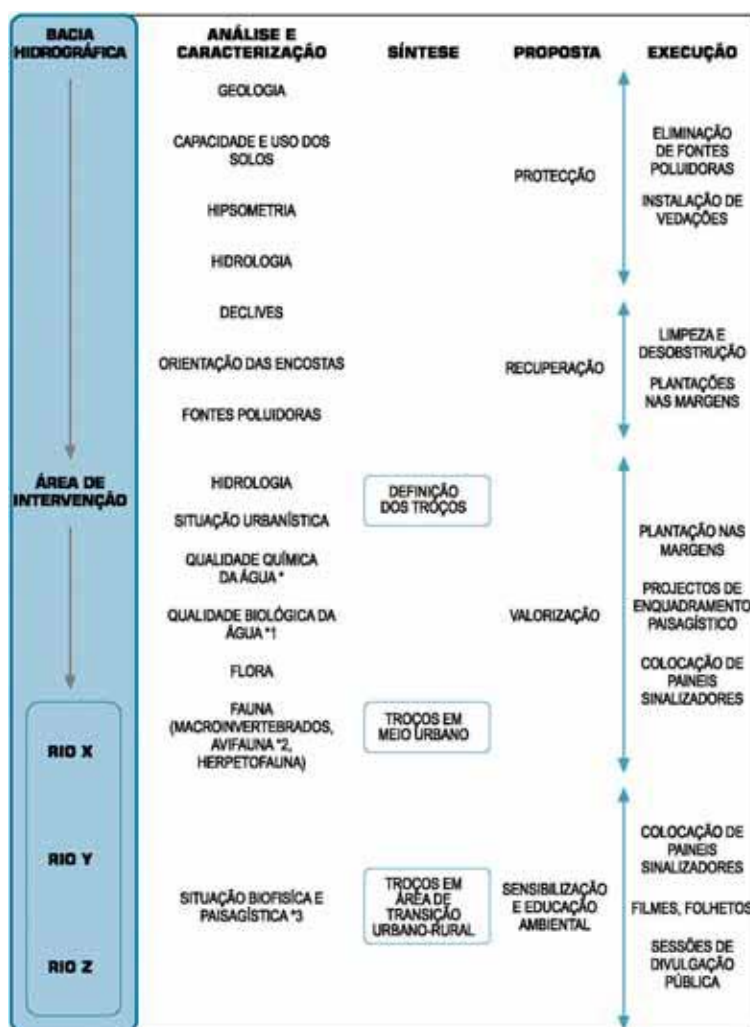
BACIA HIDROGRÁFICA

ÁREA DE INTERVENÇÃO

RIO X

RIO Y

RIO Z

ANÁLISE E CARACTERIZAÇÃO

GEOLOGIA

CAPACIDADE E USO DOS SOLOS

HIPSOMETRIA

HIDROLOGIA

DECLIVES

ORIENTAÇÃO DAS ENCOSTAS

FONTES POLUIDORAS

HIDROLOGIA

SITUAÇÃO URBANÍSTICA

QUALIDADE QUÍMICA DA ÁGUA *

QUALIDADE BIOLÓGICA DA ÁGUA *1

FLORA

FAUNA (MACROINVERTEBRADOS, AVIFAUNA *2, HERPETOFAUNA)

SITUAÇÃO BIOFÍSICA E PAISAGÍSTICA *3

SÍNTESE

DEFINIÇÃO DOS TROÇOS

TROÇOS EM MEIO URBANO

TROÇOS EM ÁREA DE TRANSIÇÃO URBANO-RURAL

PROPOSTA

PROTECÇÃO

RECUPERAÇÃO

VALORIZAÇÃO

SENSIBILIZAÇÃO E EDUCAÇÃO AMBIENTAL

EXECUÇÃO

ELIMINAÇÃO DE FONTES POLUIDORAS

INSTALAÇÃO DE VEDAÇÕES

LIMPEZA E DESOBSTRUÇÃO

PLANTAÇÕES NAS MARGENS

PLANTAÇÃO NAS MARGENS

PROJECTOS DE ENQUADRAMENTO PAISAGÍSTICO

COLOCAÇÃO DE PAINEIS SINALIZADORES

COLOCAÇÃO DE PAINEIS SINALIZADORES

FILMES, FOLHETOS

SESSÕES DE DIVULGAÇÃO PÚBLICA